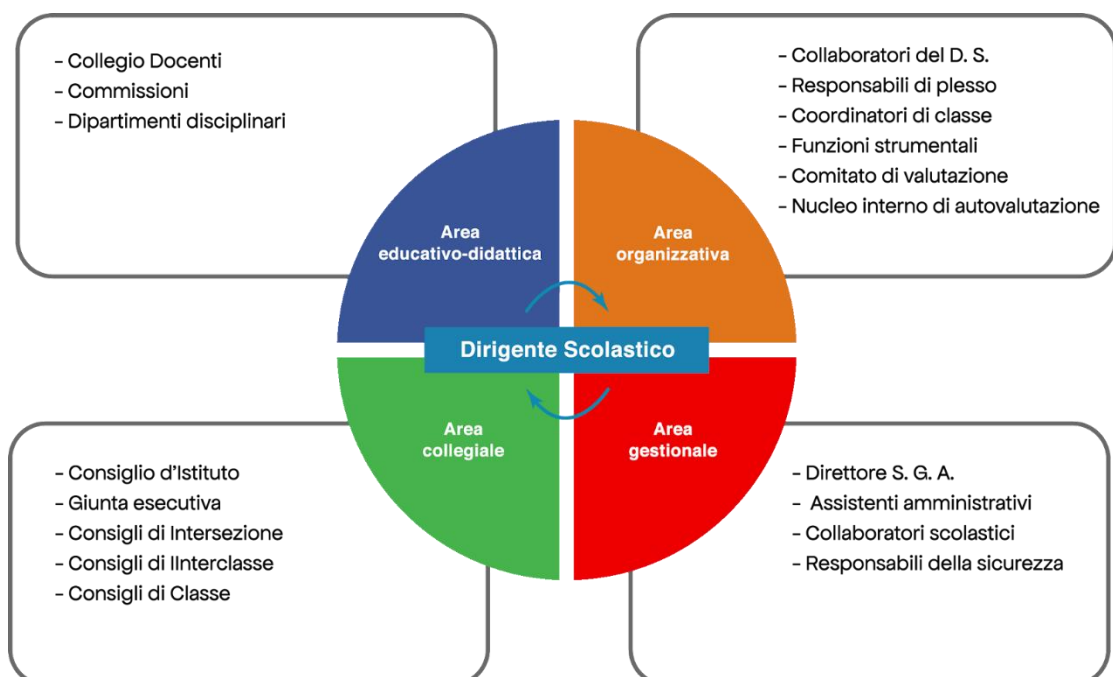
- Collegio Docenti
- Commissioni
- Dipartimenti disciplinari

- Collaboratori del D. S.
- Responsabili di plesso
- Coordinatori di classe
- Funzioni strumentali
- Comitato di valutazione
- Nucleo interno di autovalutazione

Area educativo-didattica

Area organizzativa

Dirigente Scolastico

Area collegiale

Area gestionale

- Consiglio d'Istituto
- Giunta esecutiva
- Consigli di Intersezione
- Consigli di IInterclasse
- Consigli di Classe

- Direttore S. G. A.
- Assistenti amministrativi
- Collaboratori scolastici
- Responsabili della sicurezza